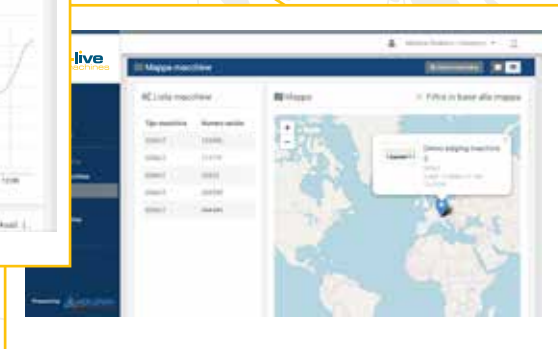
-live
achines

Mappa macchine

Lista macchine

| Tipo macchina | Numero seriale |
|---|---|
| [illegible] | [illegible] |
| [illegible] | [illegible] |
| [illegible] | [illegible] |
| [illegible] | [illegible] |
| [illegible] | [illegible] |

Mappa

Filtra in base alla mappa

+
−

Demo edging machine 2

Powered by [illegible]